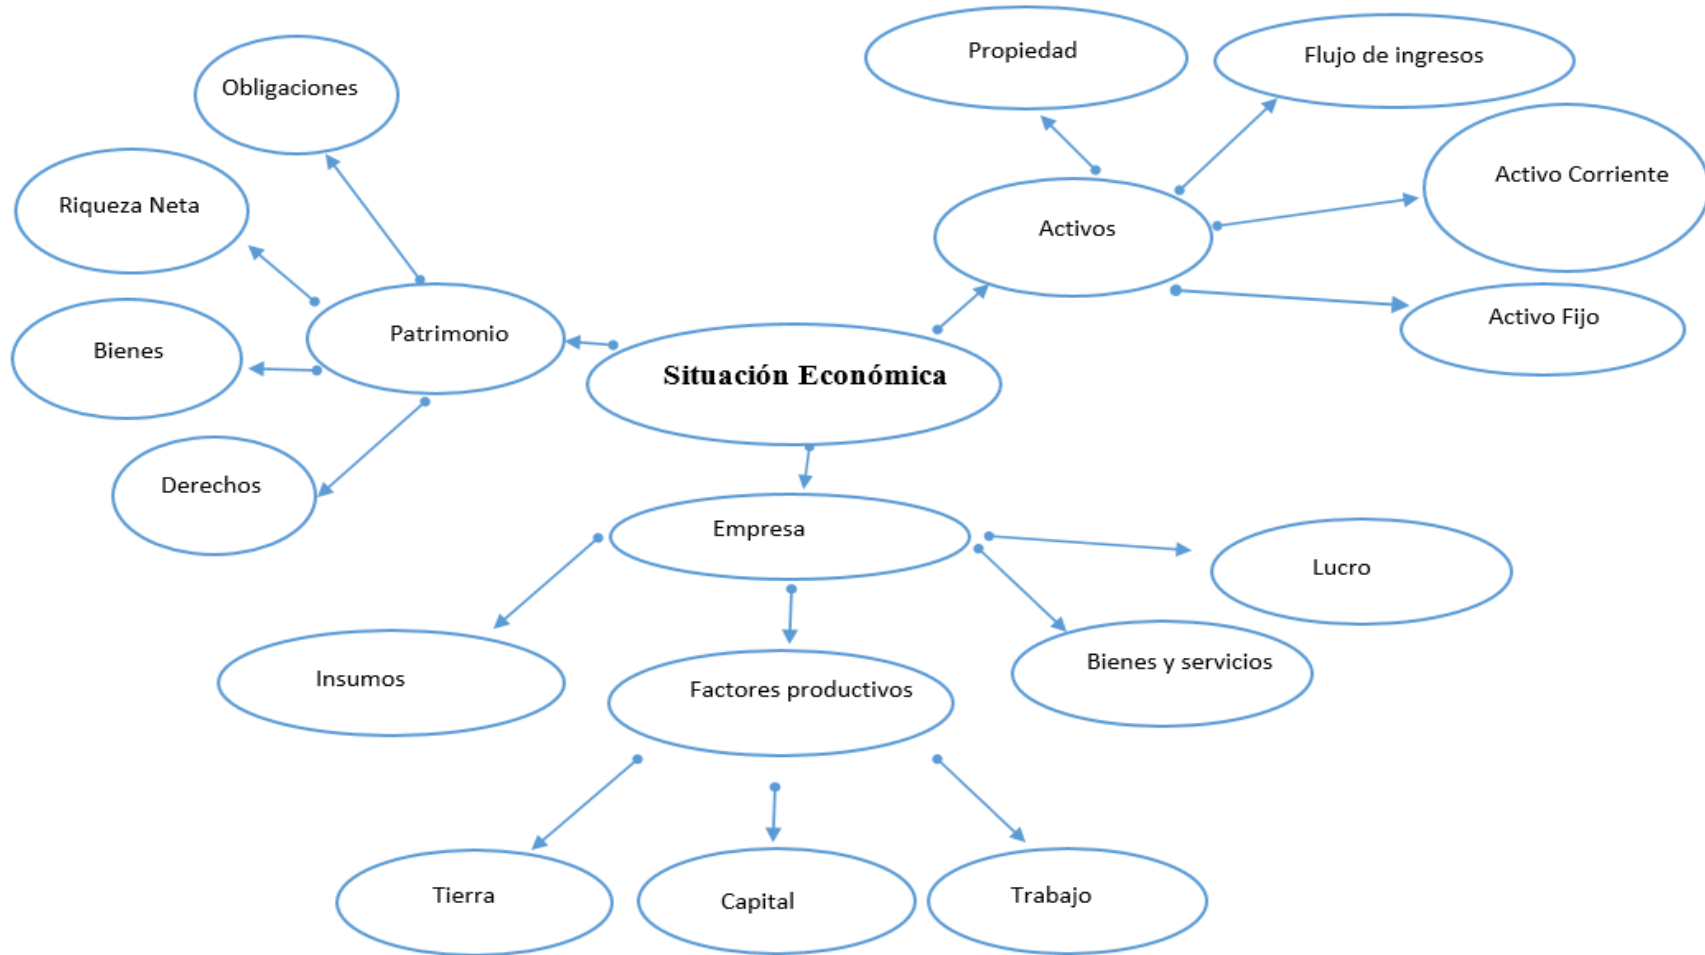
Situación Económica

Patrimonio

Obligaciones

Riqueza Neta

Bienes

Derechos

Activos

Propiedad

Flujo de ingresos

Activo Corriente

Activo Fijo

Empresa

Insumos

Factores productivos

Bienes y servicios

Lucro

Tierra

Capital

Trabajo